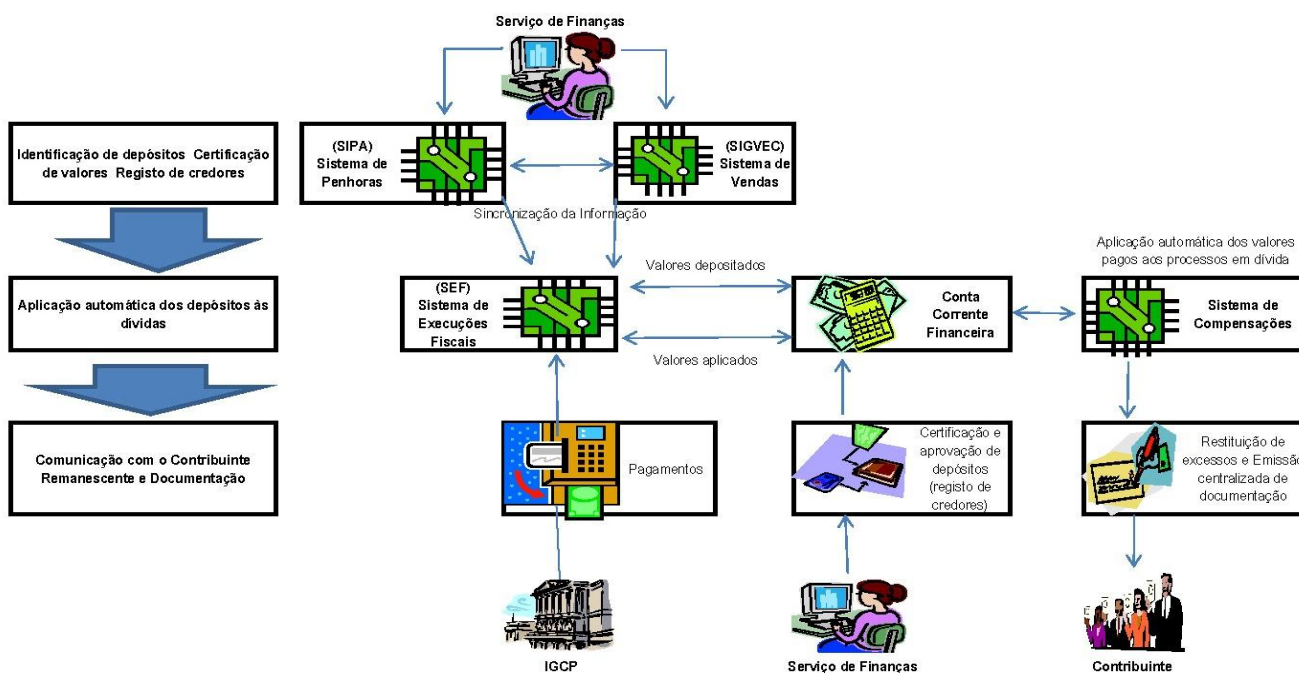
Identificação de depósitos Certificação de valores Registo de credores

Aplicação automática dos depósitos às dívidas

Comunicação com o Contribuinte Remanescente e Documentação

Serviço de Finanças

(SIPA) Sistema de Penhoras

(SIGVEC) Sistema de Vendas

Sincronização da Informação

(SEF) Sistema de Execuções Fiscais

Valores depositados

Valores aplicados

Conta Corrente Financeira

Aplicação automática dos valores pagos aos processos em dívida

Sistema de Compensações

Pagamentos

Certificação e aprovação de depósitos (registo de credores)

Restituição de excessos e Emissão centralizada de documentação

IGCP

Serviço de Finanças

Contribuinte